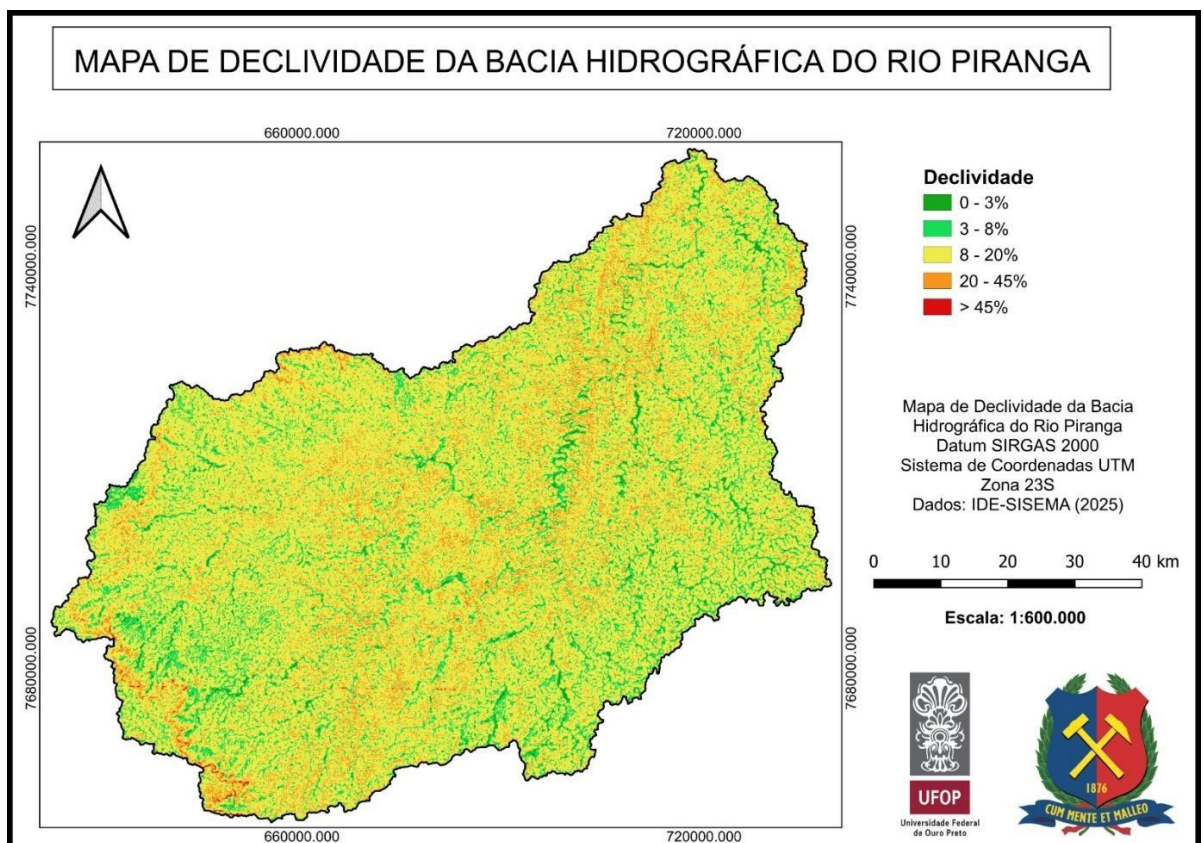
MAPA DE DECLIVIDADE DA BACIA HIDROGRÁFICA DO RIO PIRANGA

660000.000
720000.000

7740000.000
7740000.000

7680000.000
7680000.000

660000.000
720000.000

Declividade
0 - 3%
3 - 8%
8 - 20%
20 - 45%
> 45%

Mapa de Declividade da Bacia Hidrográfica do Rio Piranga
Datum SIRGAS 2000
Sistema de Coordenadas UTM
Zona 23S
Dados: IDE-SISEMA (2025)

0 10 20 30 40 km

Escala: 1:600.000

UFOP
Universidade Federal de Ouro Preto

1876
CUM MENTE ET MALLEO